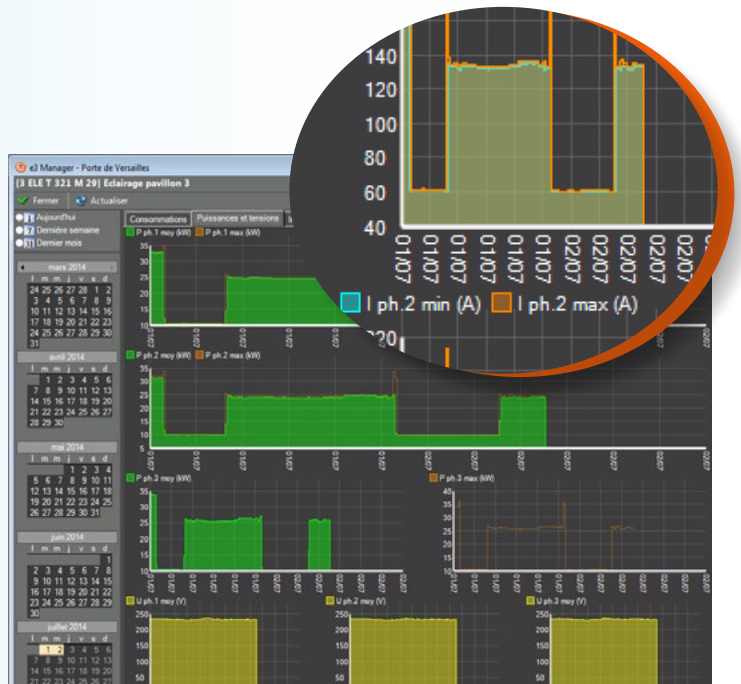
e3 Manager - Porte de Versailles

[3 ELE T 321 M 29] Eclairage pavillon 3

Fermer Actualiser

Aujourd'hui
Dernière semaine
Dernier mois

mars 2014
l m m j v s d
24 25 26 27 28 1 2
3 4 5 6 7 8 9
10 11 12 13 14 15 16
17 18 19 20 21 22 23
24 25 26 27 28 29 30
31

avril 2014
l m m j v s d
1 2 3 4 5 6
7 8 9 10 11 12 13
14 15 16 17 18 19 20
21 22 23 24 25 26 27
28 29 30

mai 2014
l m m j v s d
1 2 3 4
5 6 7 8 9 10 11
12 13 14 15 16 17 18
19 20 21 22 23 24 25
26 27 28 29 30 31

juin 2014
l m m j v s d
1
2 3 4 5 6 7 8
9 10 11 12 13 14 15
16 17 18 19 20 21 22
23 24 25 26 27 28 29
30

juillet 2014
l m m j v s d
1 2 3 4 5 6
7 8 9 10 11 12 13
14 15 16 17 18 19 20
21 22 23 24 25 26 27

Consommations Puissances et tensions

P ph.1 moy (kW) P ph.1 max (kW)

P ph.2 moy (kW) P ph.2 max (kW)

P ph.3 moy (kW)

P ph.3 max (kW)

U ph.1 moy (V)

U ph.2 moy (V)

U ph.3 moy (V)

140
120
100
80
60
40

01/07 01/07 01/07 01/07 01/07 02/07 02/07 02/07 02/07 02/07

I ph.2 min (A) I ph.2 max (A)